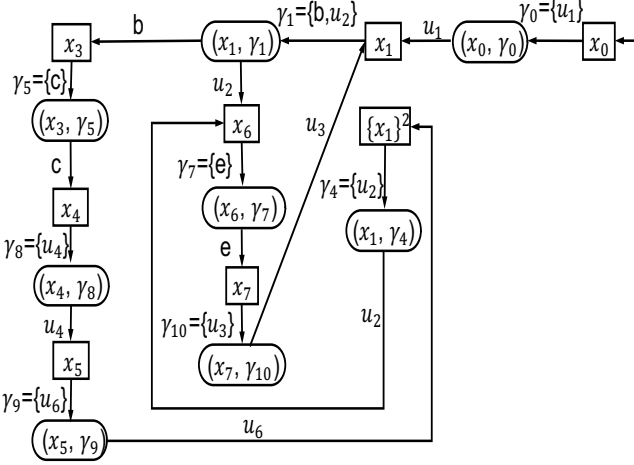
$\gamma_0$={$u_1$}

$x_0$

$(x_0, \gamma_0)$

$u_1$

$x_1$

$\gamma_1$={b,$u_2$}

$(x_1, \gamma_1)$

b

$x_3$

$\gamma_5$={c}

$(x_3, \gamma_5)$

c

$x_4$

$\gamma_8$={$u_4$}

$(x_4, \gamma_8)$

$u_4$

$x_5$

$\gamma_9$={$u_6$}

$(x_5, \gamma_9)$

$u_6$

$u_2$

$x_6$

$\gamma_7$={e}

$(x_6, \gamma_7)$

e

$x_7$

$\gamma_{10}$={$u_3$}

$(x_7, \gamma_{10})$

$u_3$

$\{x_1\}^2$

$\gamma_4$={$u_2$}

$(x_1, \gamma_4)$

$u_2$